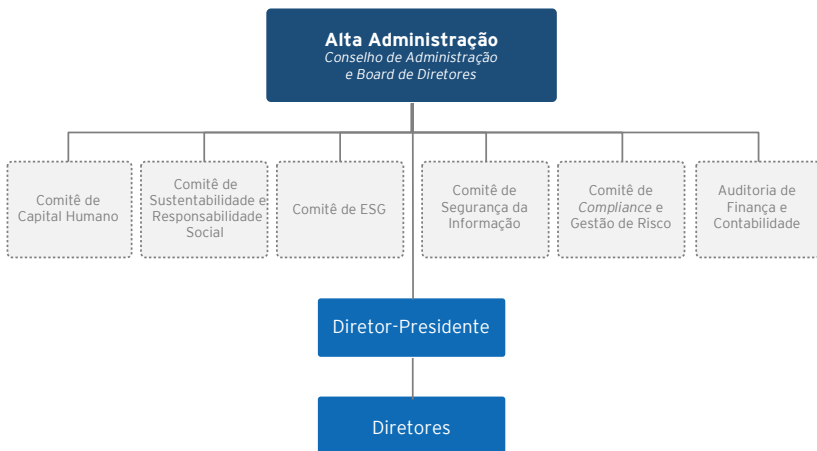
Alta Administração
Conselho de Administração e Board de Diretores

Comitê de Capital Humano

Comitê de Sustentabilidade e Responsabilidade Social

Comitê de ESG

Comitê de Segurança da Informação

Comitê de Compliance e Gestão de Risco

Auditoria de Finança e Contabilidade

Diretor-Presidente

Diretores